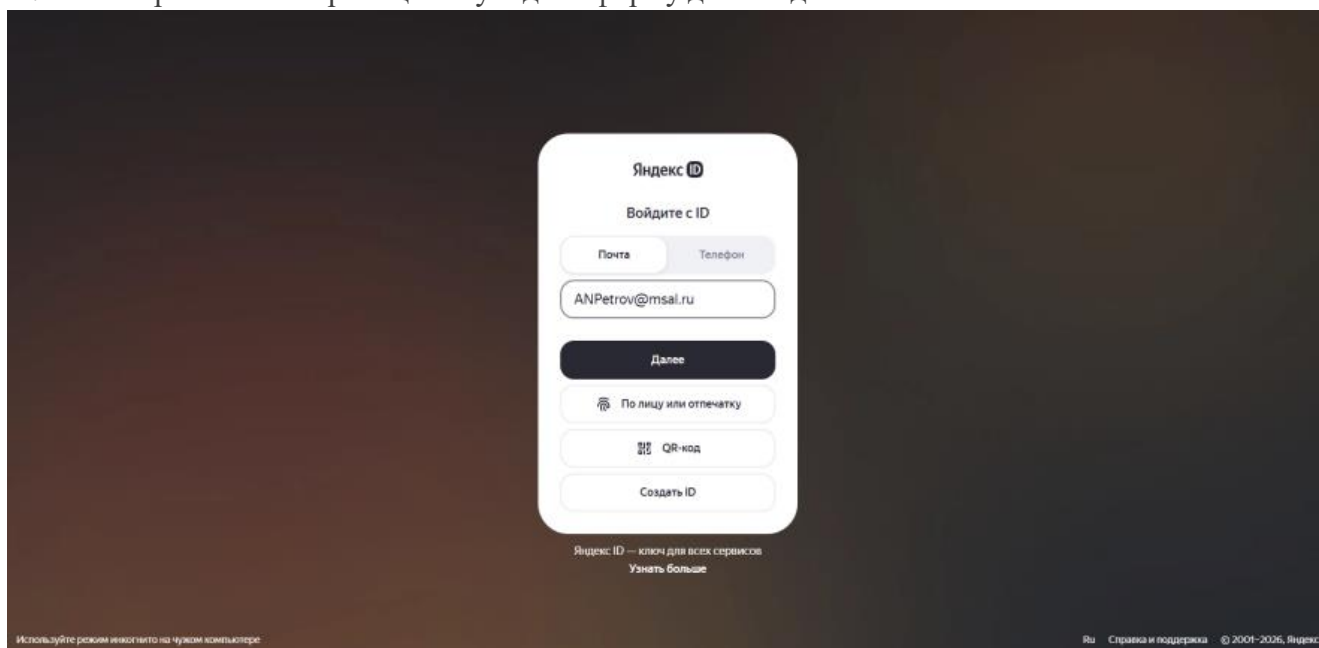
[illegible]

Яндекс ID

Войдите с ID

Почта

Телефон

ANPetrov@msal.ru

Далее

По лицу или отпечатку

QR-код

Создать ID

Яндекс ID — ключ для всех сервисов

Узнать больше

Используйте режим инкогнито на чужом компьютере

Ru Справка и поддержка © 2001–2026, Яндекс